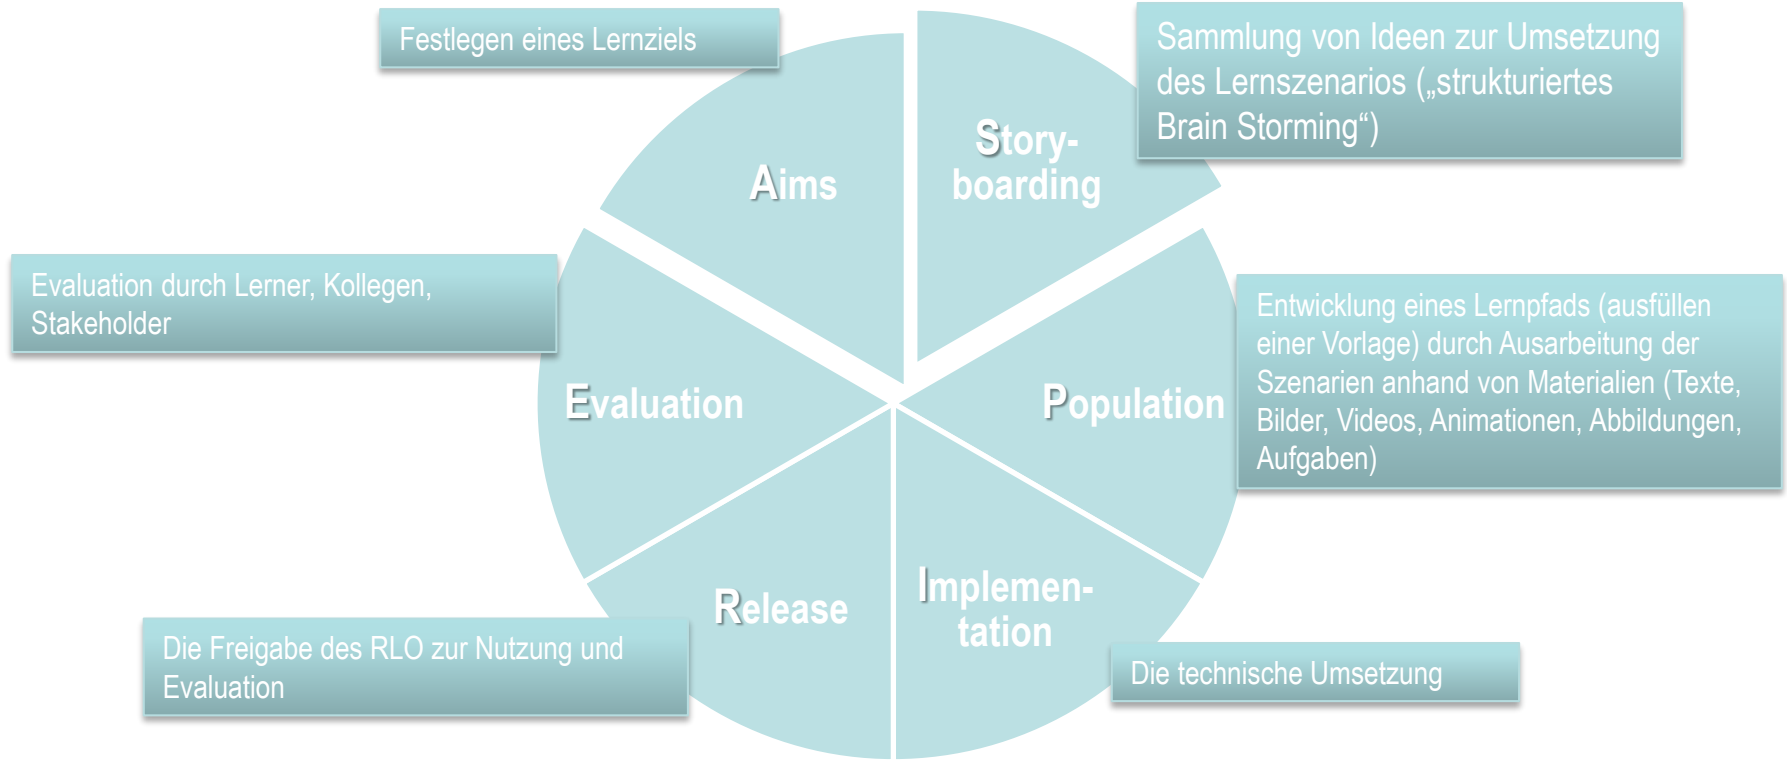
Festlegen eines Lernziels

Aims

Storyboarding

Sammlung von Ideen zur Umsetzung des Lernszenarios („strukturiertes Brain Storming“)

Evaluation durch Lerner, Kollegen, Stakeholder

Evaluation

Population

Entwicklung eines Lernpfads (ausfüllen einer Vorlage) durch Ausarbeitung der Szenarien anhand von Materialien (Texte, Bilder, Videos, Animationen, Abbildungen, Aufgaben)

Release

Implementation

Die Freigabe des RLO zur Nutzung und Evaluation

Die technische Umsetzung